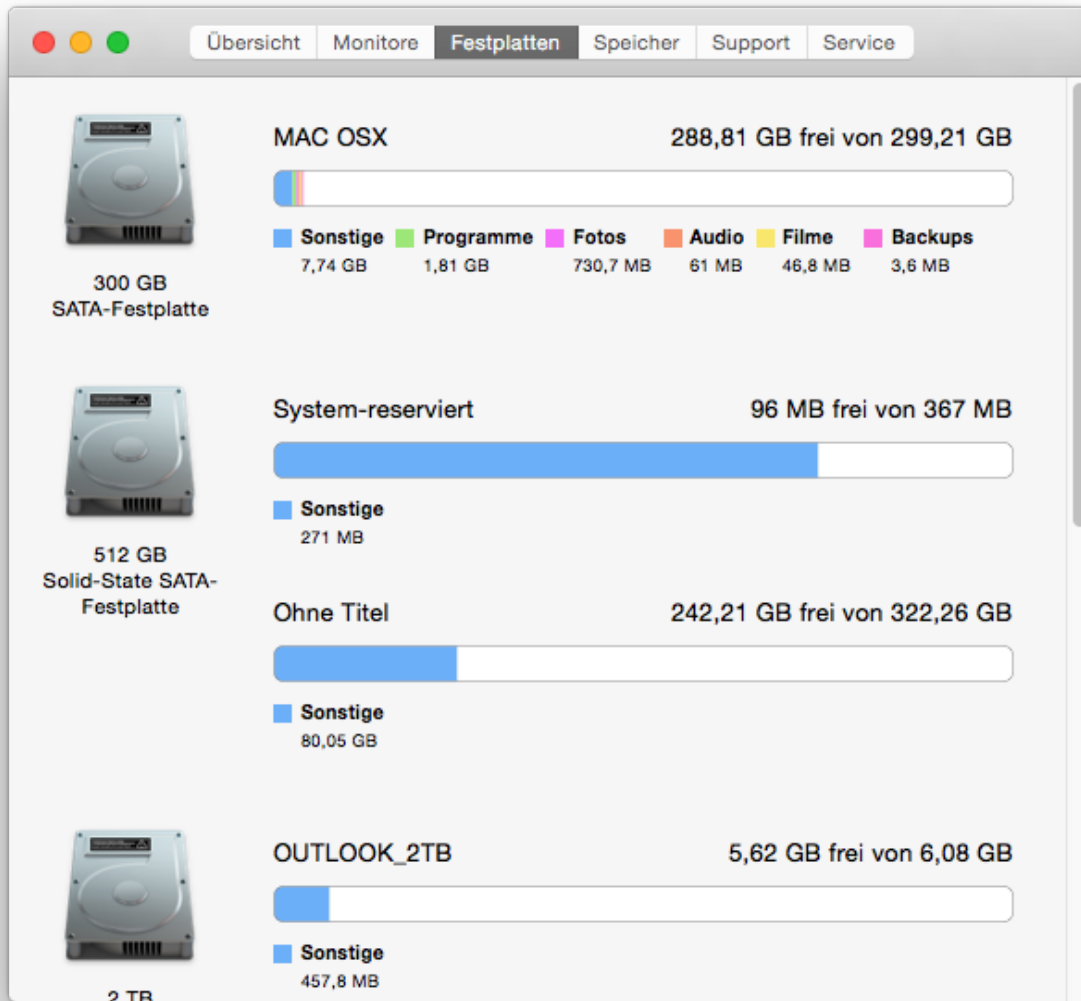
Übersicht | Monitore | Festplatten | Speicher | Support | Service

300 GB
SATA-Festplatte

MAC OSX
288,81 GB frei von 299,21 GB

Sonstige 7,74 GB
Programme 1,81 GB
Fotos 730,7 MB
Audio 61 MB
Filme 46,8 MB
Backups 3,6 MB

512 GB
Solid-State SATA-Festplatte

System-reserviert
96 MB frei von 367 MB

Sonstige 271 MB

Ohne Titel
242,21 GB frei von 322,26 GB

Sonstige 80,05 GB

2 TB

OUTLOOK_2TB
5,62 GB frei von 6,08 GB

Sonstige 457,8 MB